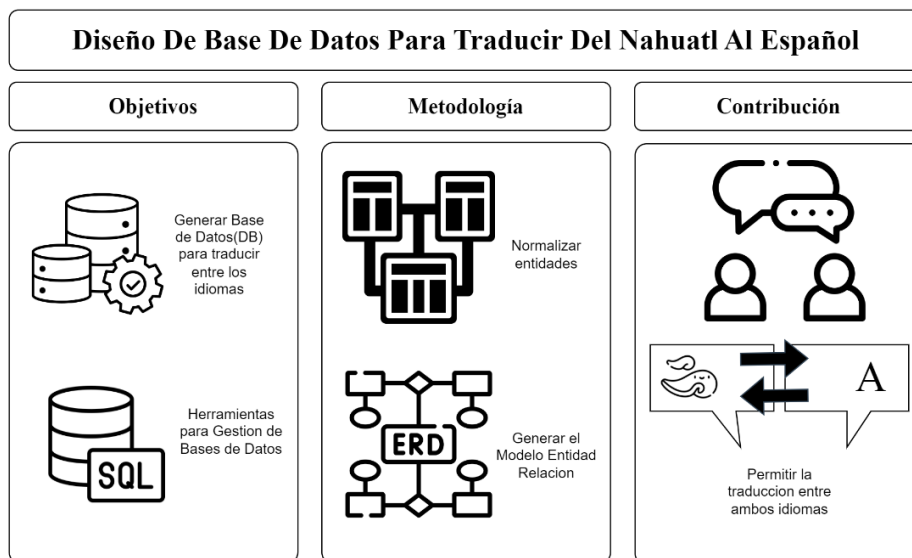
Diseño De Base De Datos Para Traducir Del Nahuatl Al Español

Objetivos

Generar Base de Datos(DB) para traducir entre los idiomas

SQL

Herramientas para Gestion de Bases de Datos

Metodología

Normalizar entidades

ERD

Generar el Modelo Entidad Relacion

Contribución

A

Permitir la traduccion entre ambos idiomas